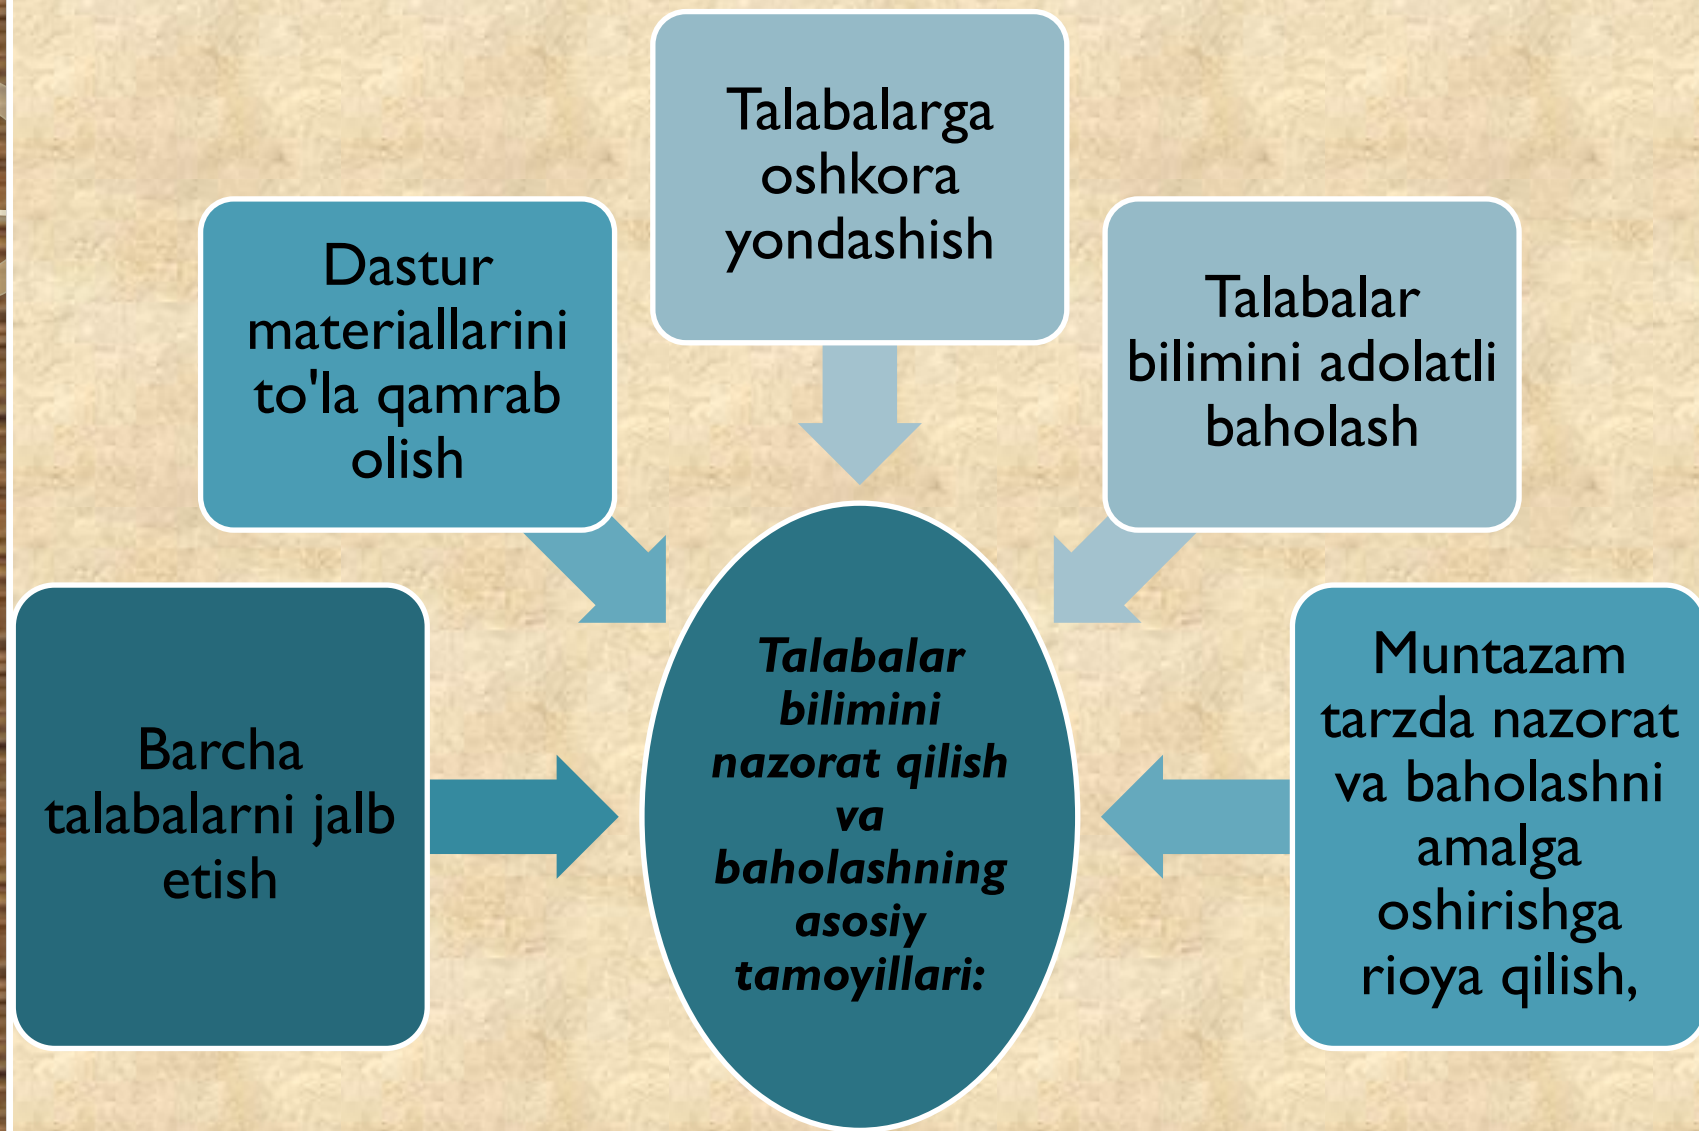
Talabalarga oshkora yondashish

Dastur materiallarini to'la qamrab olish

Talabalar bilimini adolatli baholash

Barcha talabalarni jalb etish

Talabalar bilimini nazorat qilish va baholashning asosiy tamoyillari:

Muntazam tarzda nazorat va baholashni amalga oshirishga rioya qilish,